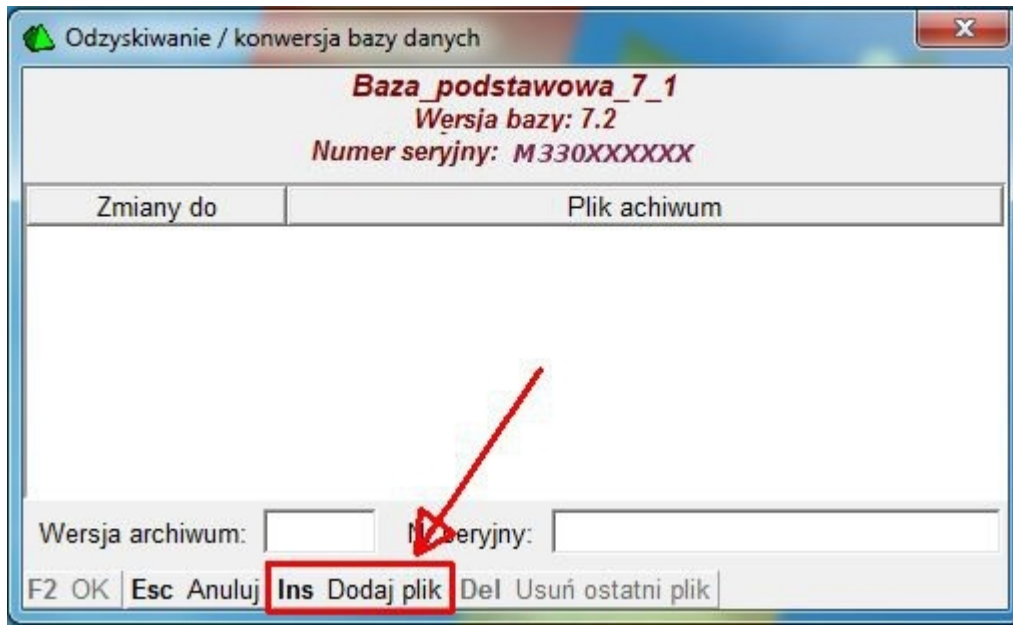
Odzyskiwanie / konwersja bazy danych

Baza_podstawowa_7_1
Wersja bazy: 7.2
Numer seryjny: M330XXXXXX

| Zmiany do | Plik achiwum |
|---|---|

Wersja archiwum: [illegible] seryjny:

F2 OK Esc Anuluj Ins Dodaj plik Del Usuń ostatni plik